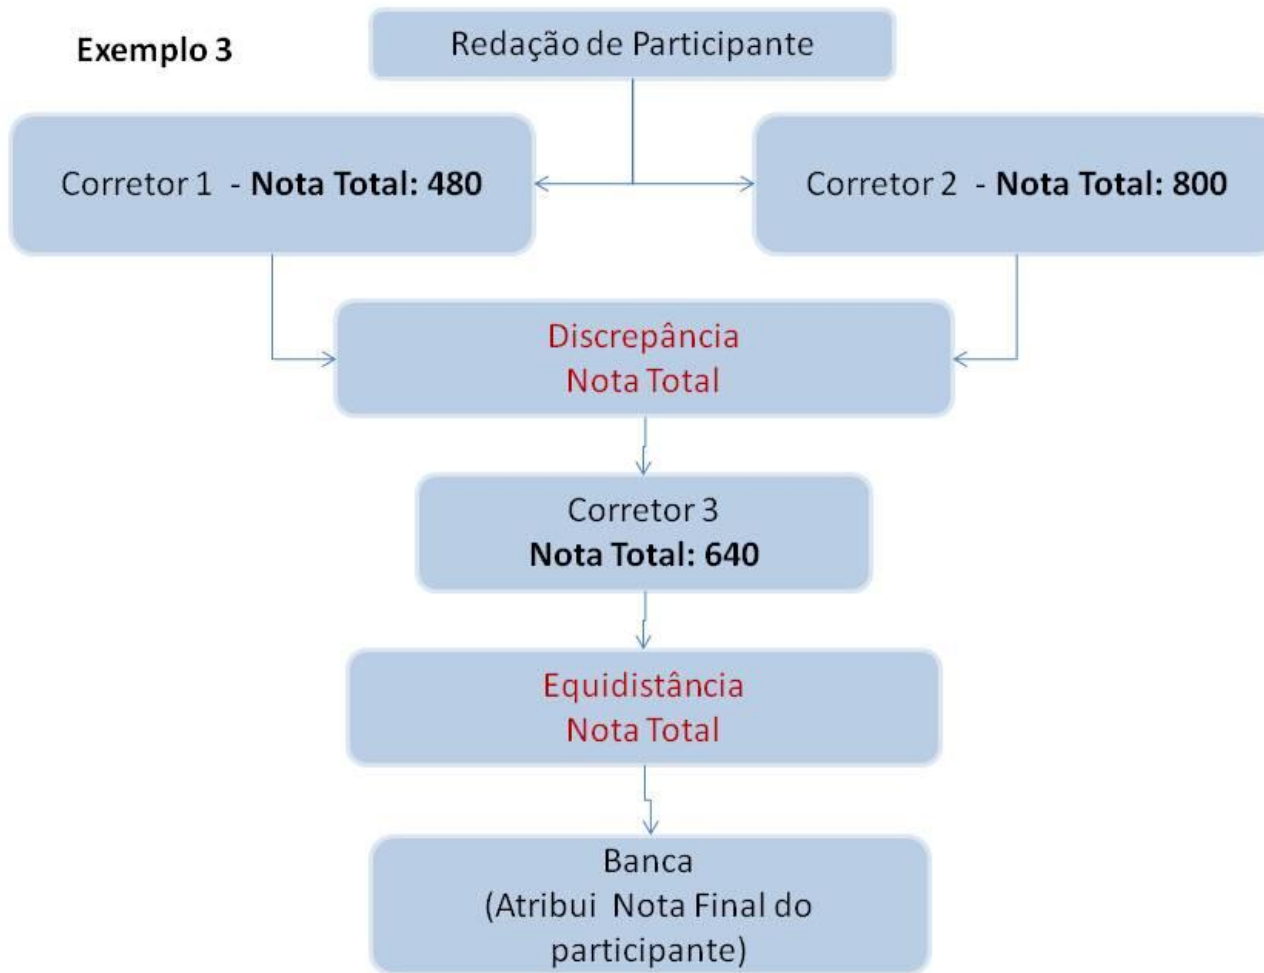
Exemplo 3

Redação de Participante

Corretor 1 - **Nota Total: 480**

Corretor 2 - **Nota Total: 800**

Discrepância
Nota Total

Corretor 3
**Nota Total: 640**

Equidistância
Nota Total

Banca
(Atribui Nota Final do participante)